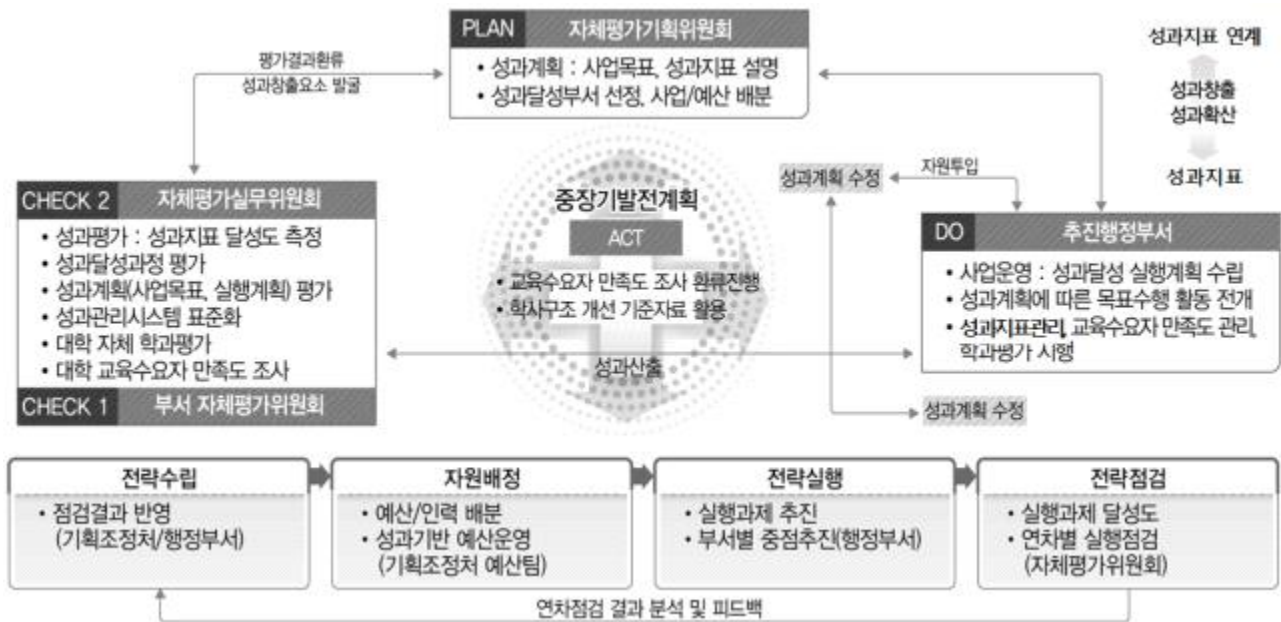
PLAN 자체평가기획위원회
• 성과계획 : 사업목표, 성과지표 설명
• 성과달성부서 선정, 사업/예산 배분

평가결과환류
성과창출요소 발굴

성과지표 연계
성과창출
성과확산
성과지표

자원투입
성과계획 수정

CHECK 2 자체평가실무위원회
• 성과평가 : 성과지표 달성도 측정
• 성과달성과정 평가
• 성과계획(사업목표, 실행계획) 평가
• 성과관리시스템 표준화
• 대학 자체 학과평가
• 대학 교육수요자 만족도 조사
CHECK 1 부서 자체평가위원회

중장기발전계획
ACT
• 교육수요자 만족도 조사 환류진행
• 학사구조 개선 기준자료 활용
성과산출

DO 추진행정부서
• 사업운영 : 성과달성 실행계획 수립
• 성과계획에 따른 목표수행 활동 전개
• 성과지표관리, 교육수요자 만족도 관리, 학과평가 시행

성과계획 수정

전략수립
• 점검결과 반영 (기획조정처/행정부서)

자원배정
• 예산/인력 배분
• 성과기반 예산운영 (기획조정처 예산팀)

전략실행
• 실행과제 추진
• 부서별 중점추진(행정부서)

전략점검
• 실행과제 달성도
• 연차별 실행점검 (자체평가위원회)

연차점검 결과 분석 및 피드백